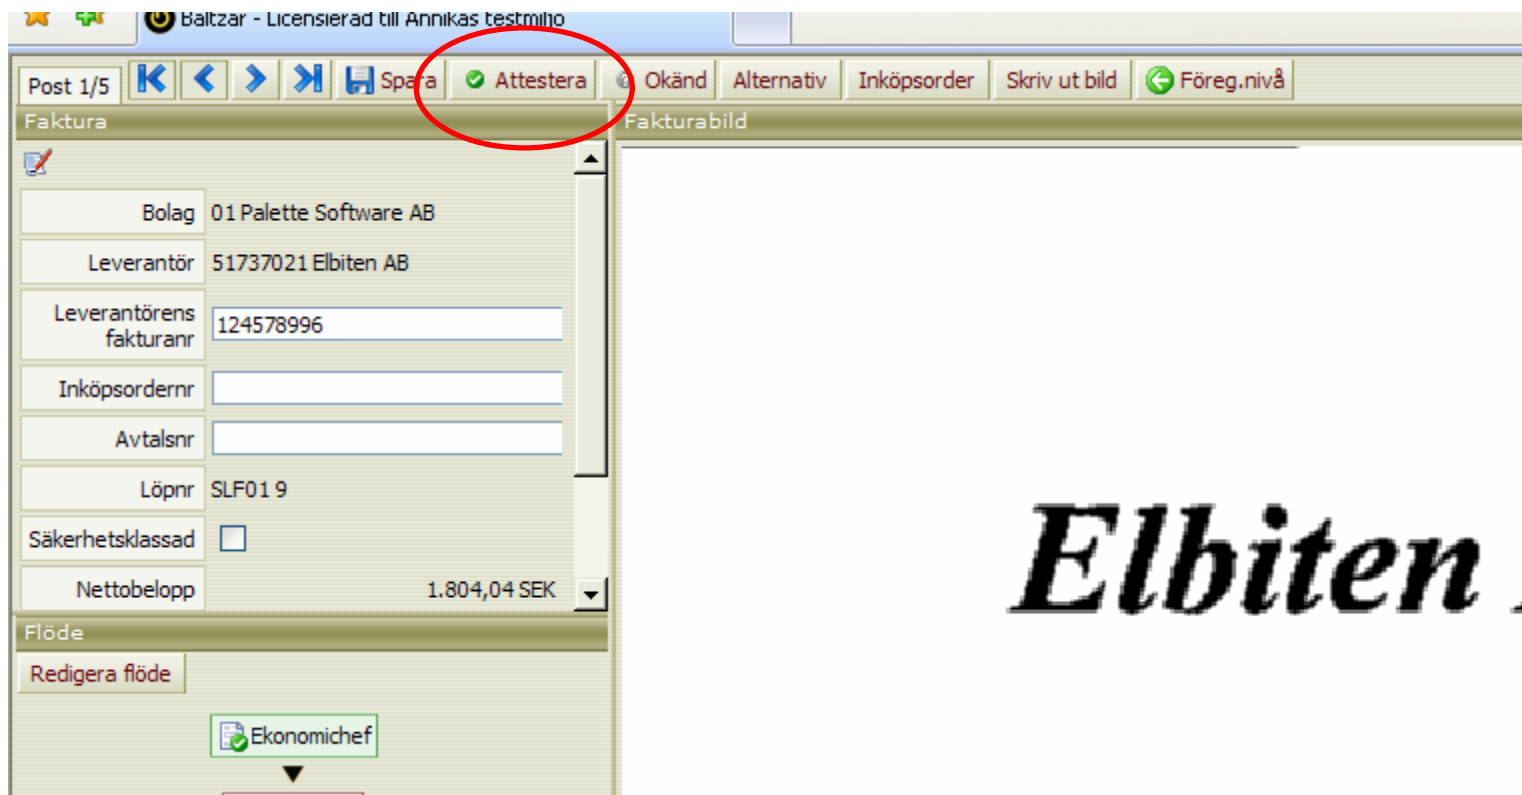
Baltzar - Licensierad till Annikas testmiljö

Post 1/5 Spara Attestera Okänd Alternativ Inköpsorder Skriv ut bild Föreg.nivå

Faktura

| Bolag | 01 Palette Software AB |
|---|---|
| Leverantör | 51737021 Elbiten AB |
| Leverantörens fakturanr | 124578996 |
| Inköpsordernr | |
| Avtalsnr | |
| Löpnr | SLF01 9 |
| Säkerhetsklassad | |
| Nettobelopp | 1.804,04 SEK |

Flöde

Redigera flöde

Ekonomichef

Fakturabild

Elbiten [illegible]